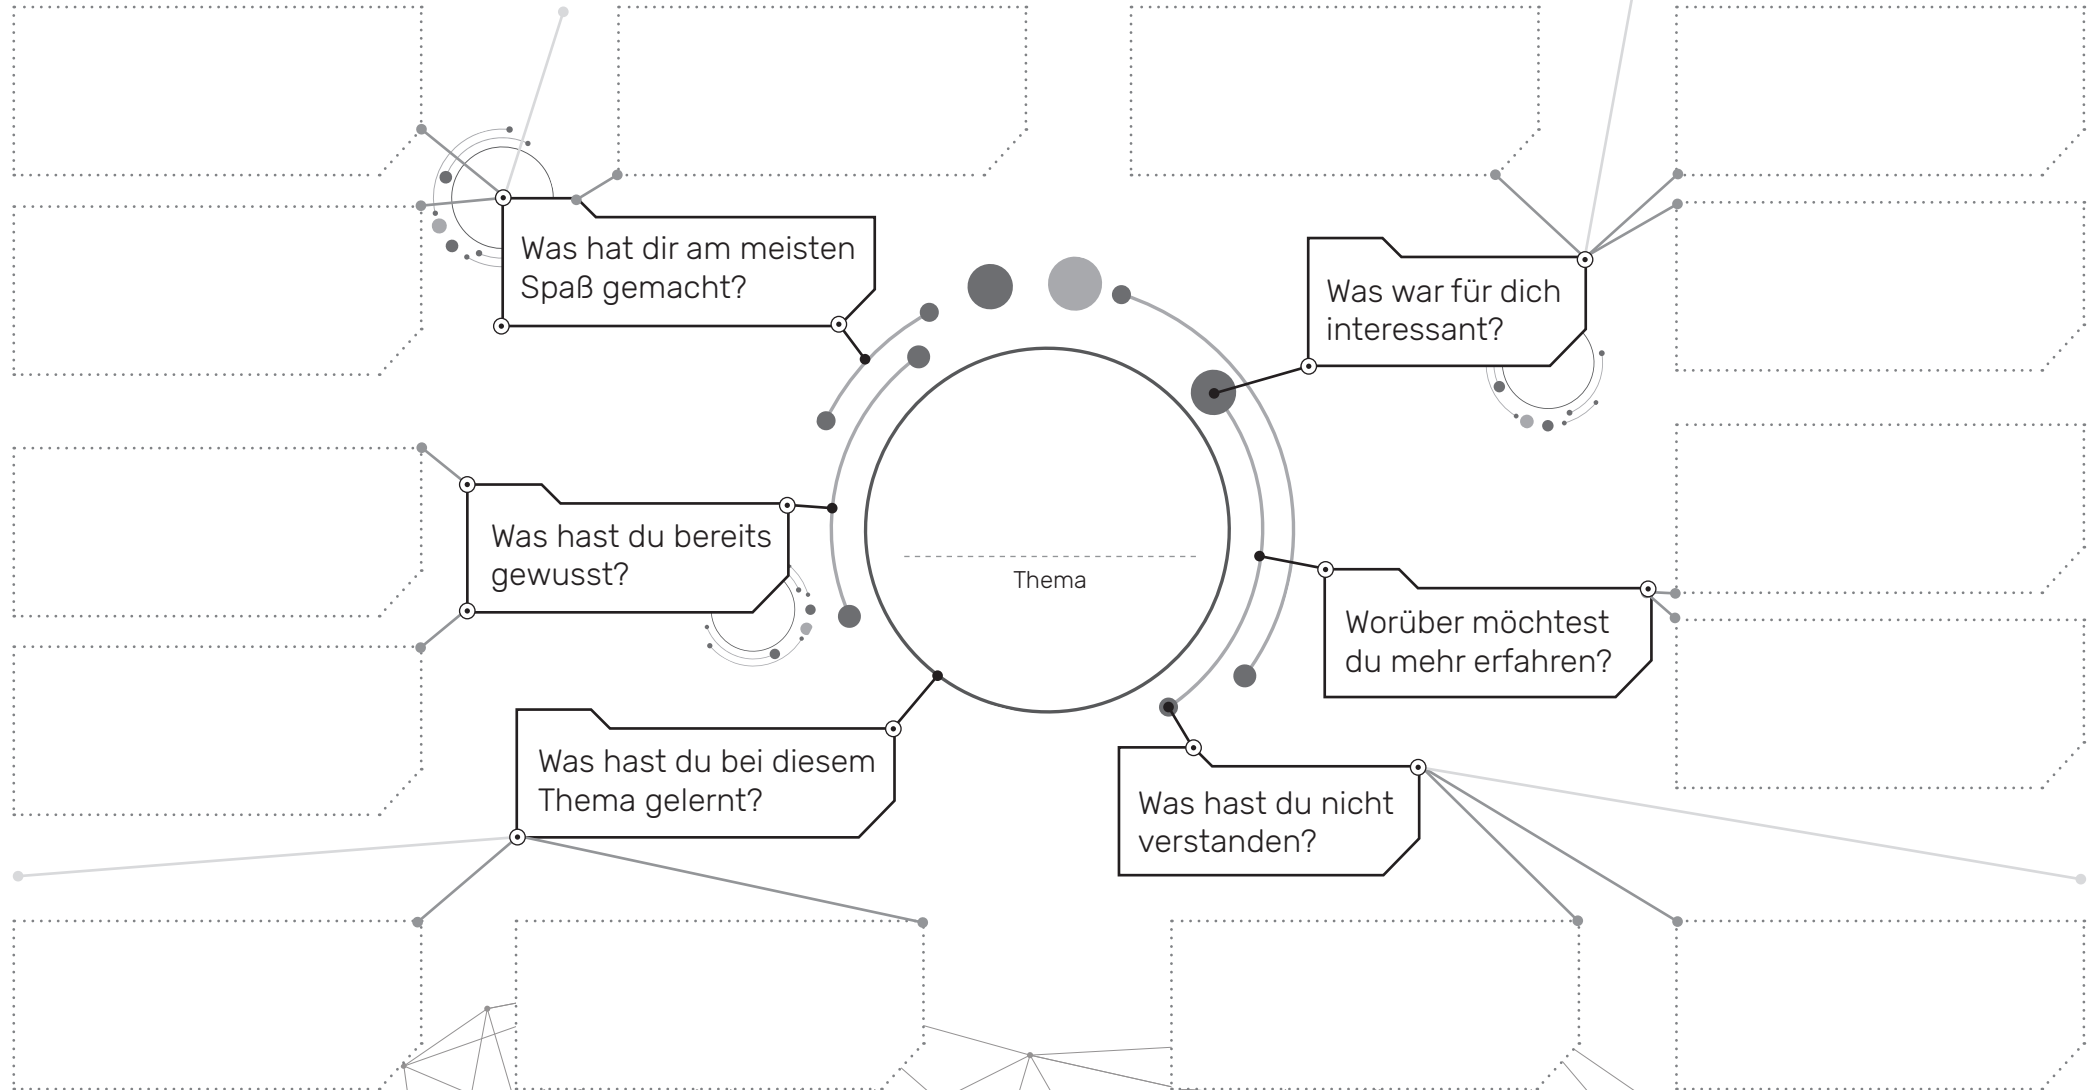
Was hat dir am meisten Spaß gemacht?

Was war für dich interessant?

Was hast du bereits gewusst?

Thema

Worüber möchtest du mehr erfahren?

Was hast du bei diesem Thema gelernt?

Was hast du nicht verstanden?